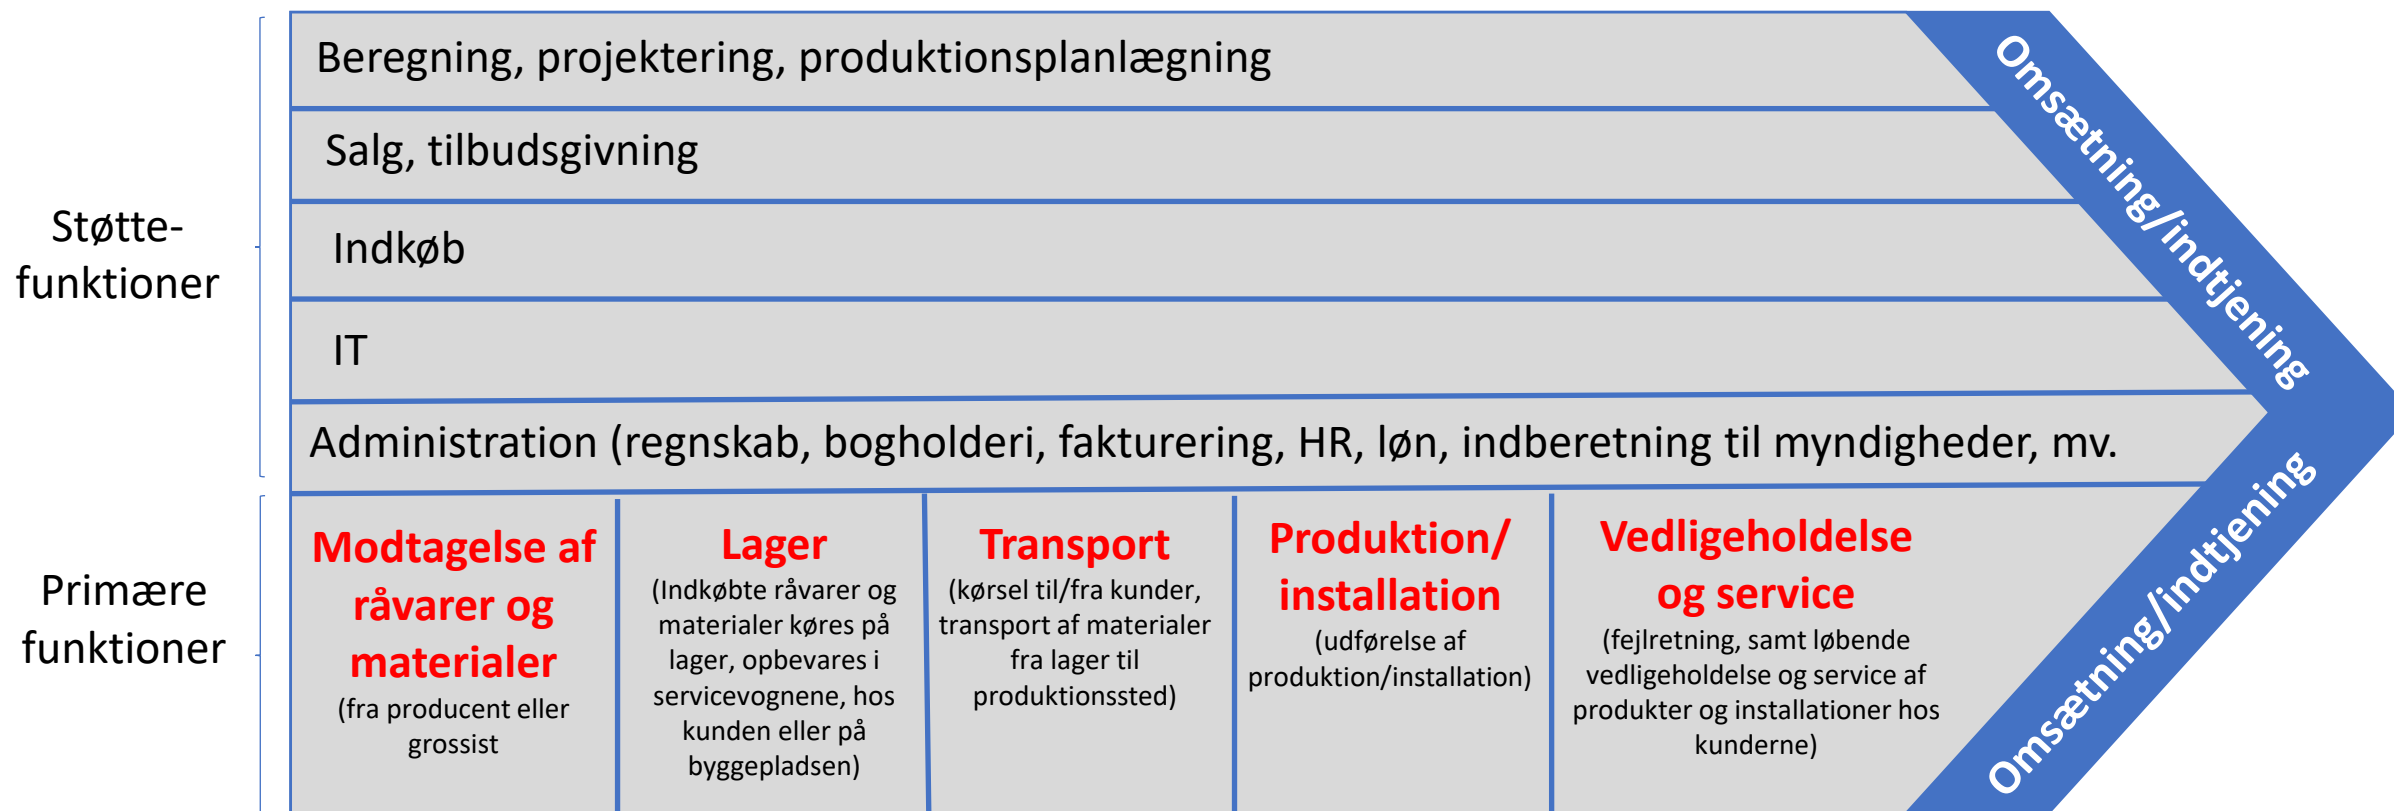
Støtte-funktioner

Beregning, projektering, produktionsplanlægning

Salg, tilbudsgivning

Indkøb

IT

Administration (regnskab, bogholderi, fakturering, HR, løn, indberetning til myndigheder, mv.

Omsætning/indtjening

Primære funktioner

Modtagelse af råvarer og materialer
(fra producent eller grossist

Lager
(Indkøbte råvarer og materialer køres på lager, opbevares i servicevognene, hos kunden eller på byggepladsen)

Transport
(kørsel til/fra kunder, transport af materialer fra lager til produktionssted)

Produktion/ installation
(udførelse af produktion/installation)

Vedligeholdelse og service
(fejlretning, samt løbende vedligeholdelse og service af produkter og installationer hos kunderne)

Omsætning/indtjening